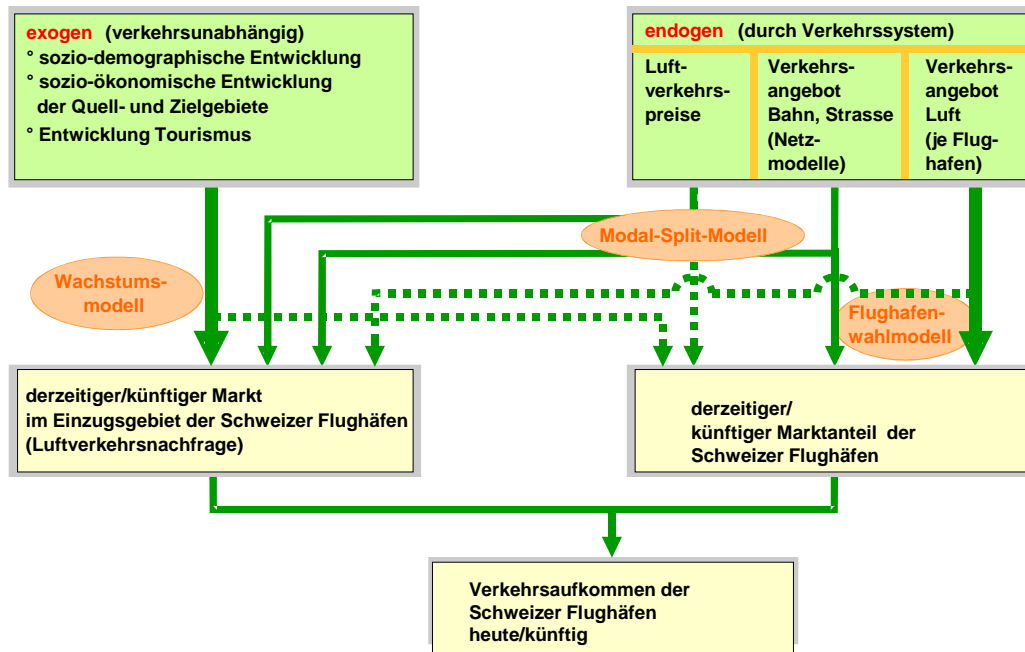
exogen (verkehrsunabhängig)
° sozio-demographische Entwicklung
° sozio-ökonomische Entwicklung der Quell- und Zielgebiete
° Entwicklung Tourismus

endogen (durch Verkehrssystem)

| Luftverkehrspreise | Verkehrsangebot Bahn, Strasse (Netzmodelle) | Verkehrsangebot Luft (je Flughafen) |
|---|---|---|

Modal-Split-Modell

Wachstumsmodell

Flughafenwahlmodell

derzeitiger/künftiger Markt im Einzugsgebiet der Schweizer Flughäfen (Luftverkehrsnachfrage)

derzeitiger/ künftiger Marktanteil der Schweizer Flughäfen

Verkehrsaufkommen der Schweizer Flughäfen heute/künftig